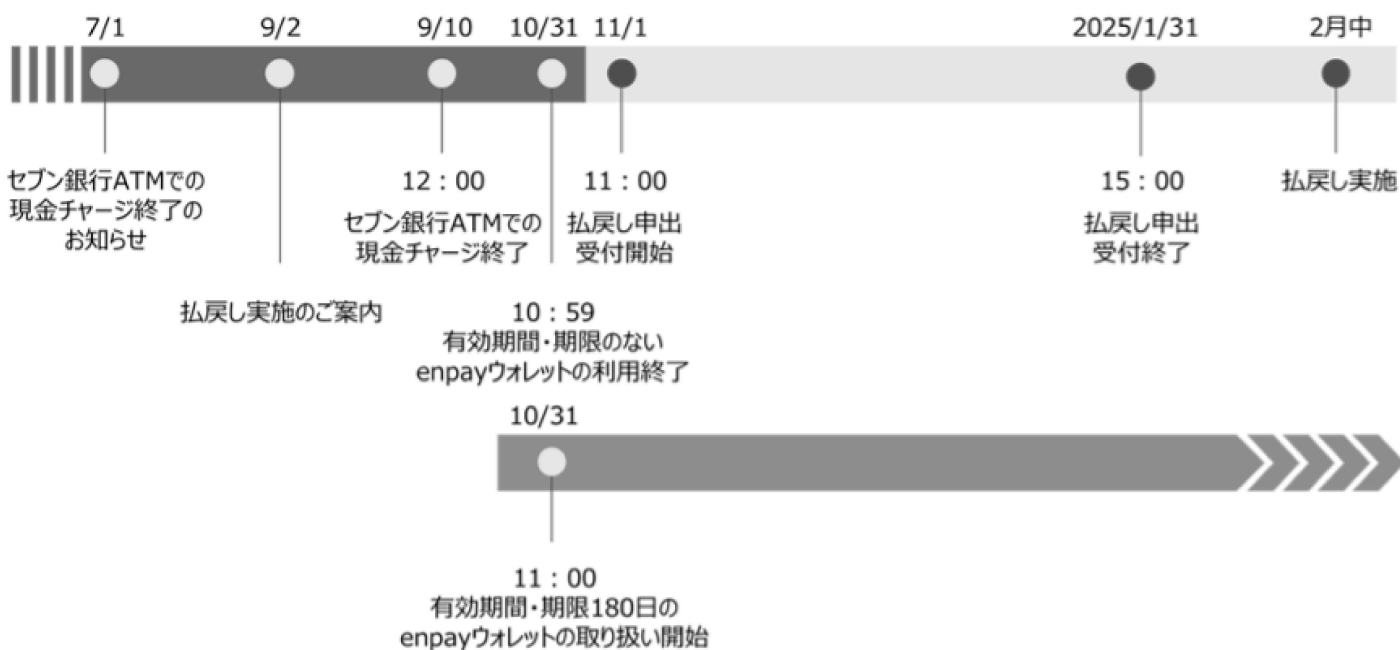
7/1
9/2
9/10
10/31
11/1
2025/1/31
2月中

セブン銀行ATMでの現金チャージ終了のお知らせ

払戻し実施のご案内

12：00
セブン銀行ATMでの現金チャージ終了

10：59
有効期間・期限のない
enpayウォレットの利用終了

11：00
払戻し申出
受付開始

15：00
払戻し申出
受付終了

払戻し実施

10/31

11：00
有効期間・期限180日の
enpayウォレットの取り扱い開始